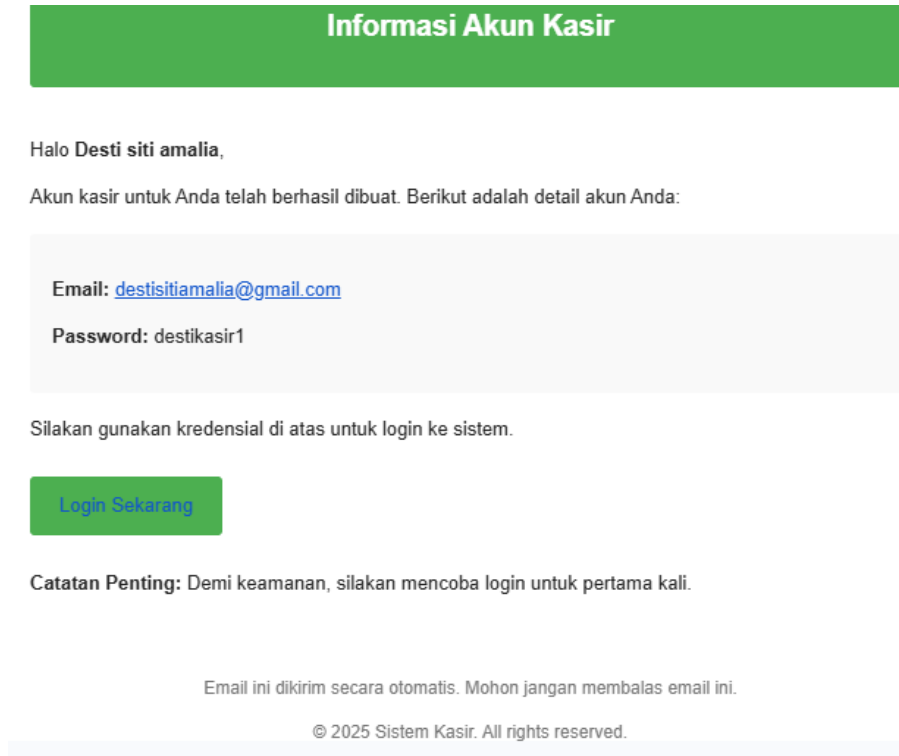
Informasi Akun Kasir

Halo **Desti siti amalia**,

Akun kasir untuk Anda telah berhasil dibuat. Berikut adalah detail akun Anda:

**Email:** destisitiamalia@gmail.com

**Password:** destikasir1

Silakan gunakan kredensial di atas untuk login ke sistem.

Login Sekarang

**Catatan Penting:** Demi keamanan, silakan mencoba login untuk pertama kali.

Email ini dikirim secara otomatis. Mohon jangan membalas email ini.

© 2025 Sistem Kasir. All rights reserved.